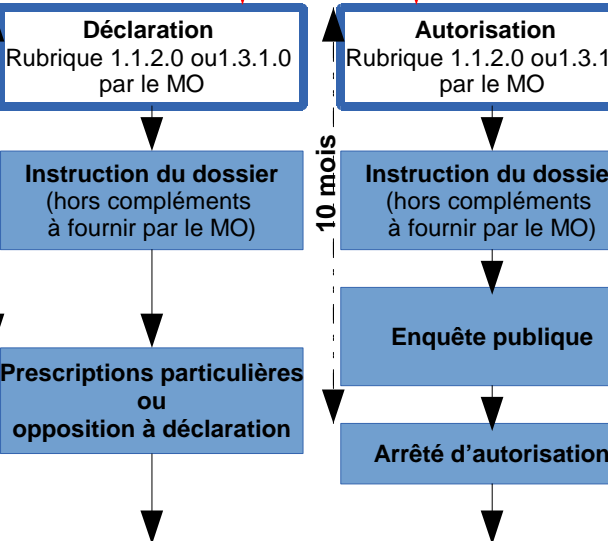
Déclaration
Rubrique 1.1.2.0 ou1.3.1.0 par le MO

Instruction du dossier
(hors compléments à fournir par le MO)

Prescriptions particulières ou opposition à déclaration

10 mois

Autorisation
Rubrique 1.1.2.0 ou1.3.1
par le MO

Instruction du dossie
(hors compléments à fournir par le MO)

Enquête publique

Arrêté d'autorisation